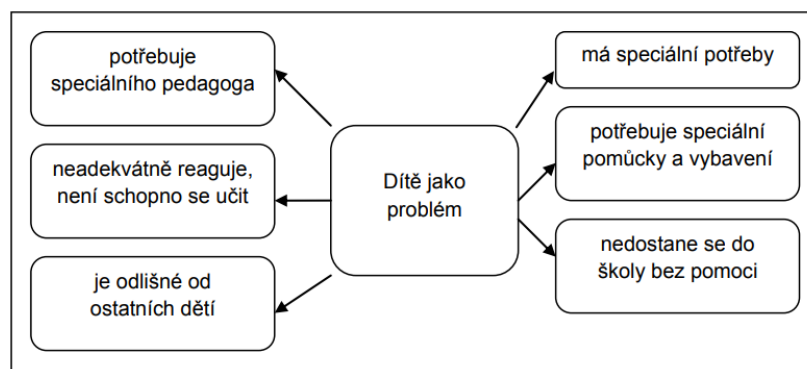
Dítě jako problém

potřebuje speciálního pedagoga

neadekvátně reaguje, není schopno se učit

je odlišné od ostatních dětí

má speciální potřeby

potřebuje speciální pomůcky a vybavení

nedostane se do školy bez pomoci